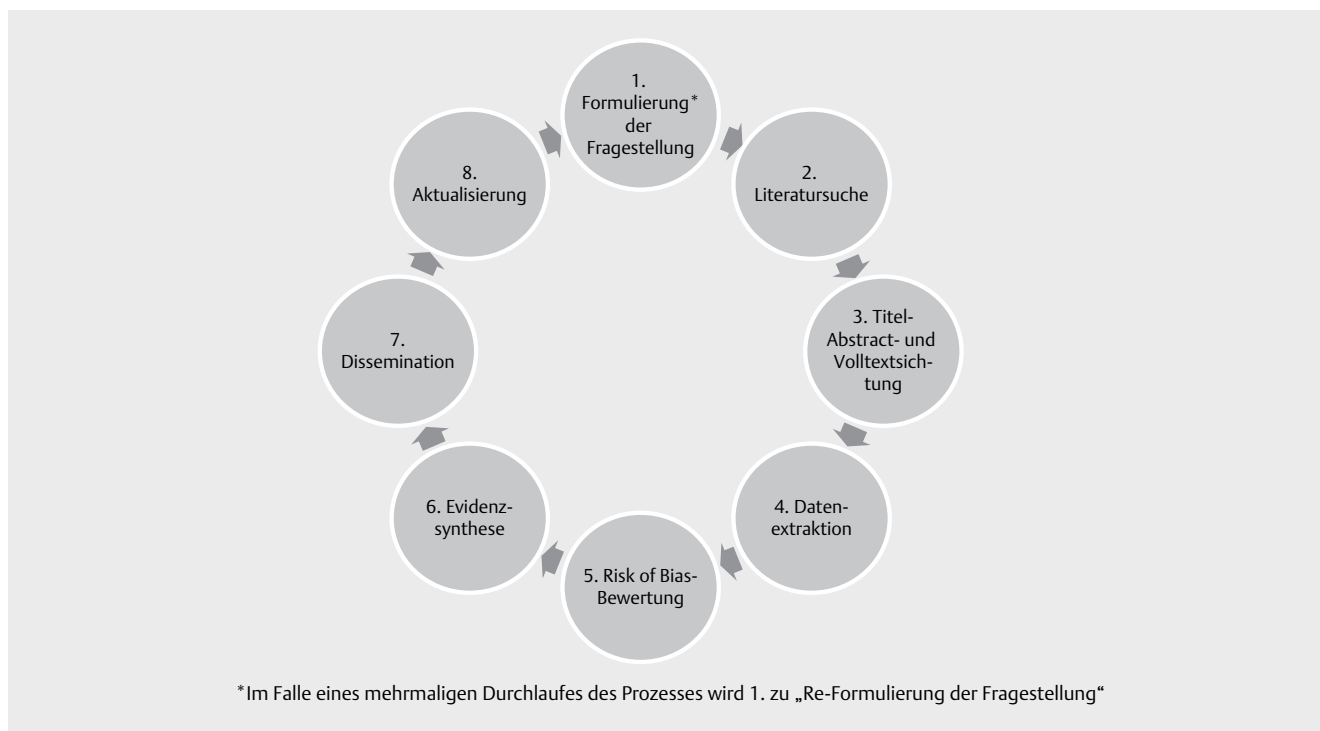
1. Formulierung* der Fragestellung

2. Literatursuche

3. Titel-Abstract- und Volltextsichtung

4. Datenextraktion

5. Risk of Bias-Bewertung

6. Evidenzsynthese

7. Dissemination

8. Aktualisierung

*Im Falle eines mehrmaligen Durchlaufes des Prozesses wird 1. zu „Re-Formulierung der Fragestellung“